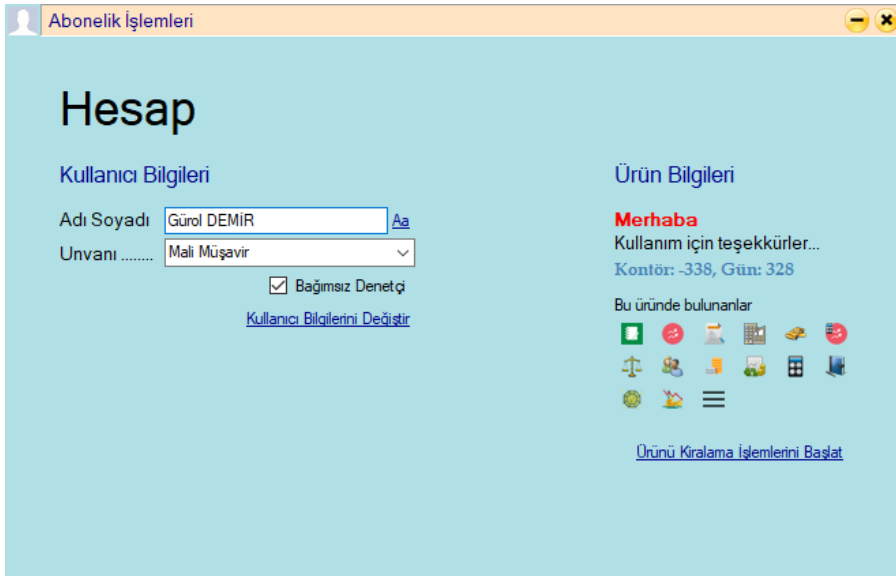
Abonelik İşlemleri

Hesap

Kullanıcı Bilgileri

Adı Soyadı Gürol DEMİR Aa

Unvanı ........ Mali Müşavir

Bağımsız Denetçi

Kullanıcı Bilgilerini Değiştir

Ürün Bilgileri

Merhaba

Kullanım için teşekkürler...

Kontör: -338, Gün: 328

Bu üründe bulunanlar

Ürünü Kiralama İşlemlerini Başlat